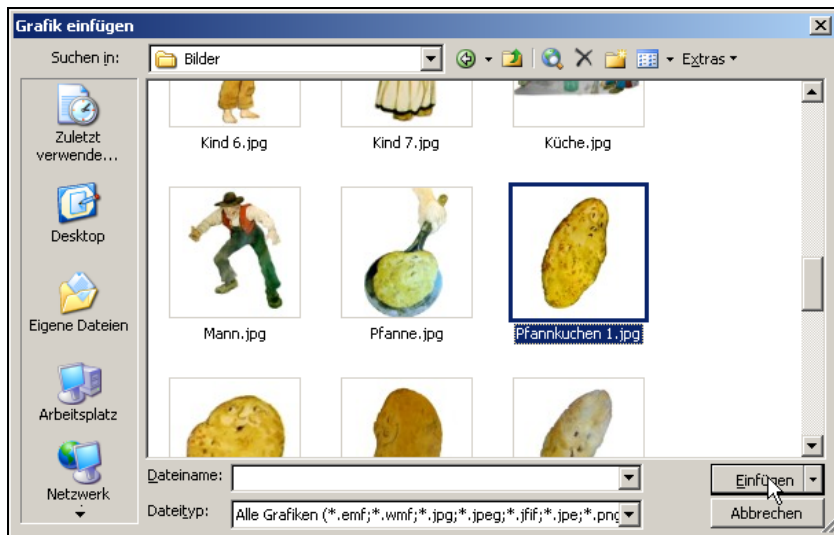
Grafik einfügen

Suchen in: Bilder

Extras

Zuletzt verwende...

Desktop

Eigene Dateien

Arbeitsplatz

Netzwerk

Kind 6.jpg

Kind 7.jpg

Küche.jpg

Mann.jpg

Pfanne.jpg

Pfannkuchen 1.jpg

Dateiname:

Dateityp: Alle Grafiken (*.emf;*.wmf;*.jpg;*.jpeg;*.jfif;*.jpe;*.pnç

Einfügen

Abbrechen